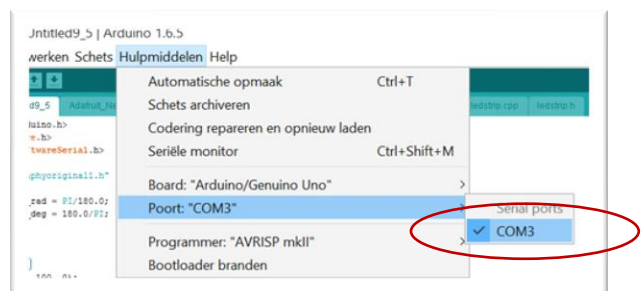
Untitled9_5 | Arduino 1.6.5
werken Schets Hulpmiddelen Help

d9_5 Adafruit_N ledstrip.cpp ledstrip.h

uino.h>
e.h>
twareSerial.h>

phyoriginal1.h"

_rad = PI/180.0;
_deg = 180.0/PI;

}
100 0);

Automatische opmaak Ctrl+T
Schets archiveren
Codering repareren en opnieuw laden
Seriële monitor Ctrl+Shift+M

Board: "Arduino/Genuino Uno"
Poort: "COM3"

Programmer: "AVRISP mkII"
Bootloader branden

Serial ports
✓ COM3